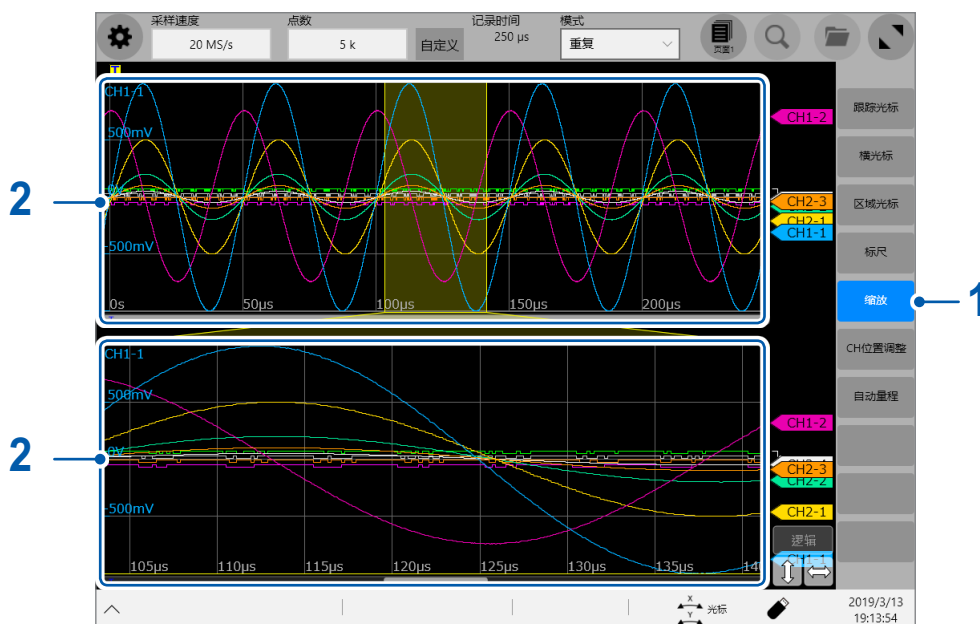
采样速度
20 MS/s
点数
5 k
自定义
记录时间
250 µs
模式
重复
页面1

CH1-1
500mV
0V
-500mV
0s
50µs
100µs
150µs
200µs

CH1-2
CH2-3
CH2-1
CH1-1

2

跟踪光标
横光标
区域光标
标尺
缩放
CH位置调整
自动量程

1

CH1-1
500mV
0V
-500mV
105µs
110µs
115µs
120µs
125µs
130µs
135µs
140

CH1-2
CH2-3
CH2-2
CH2-1
逻辑
CH1-1

2

光标
2019/3/13
19:13:54